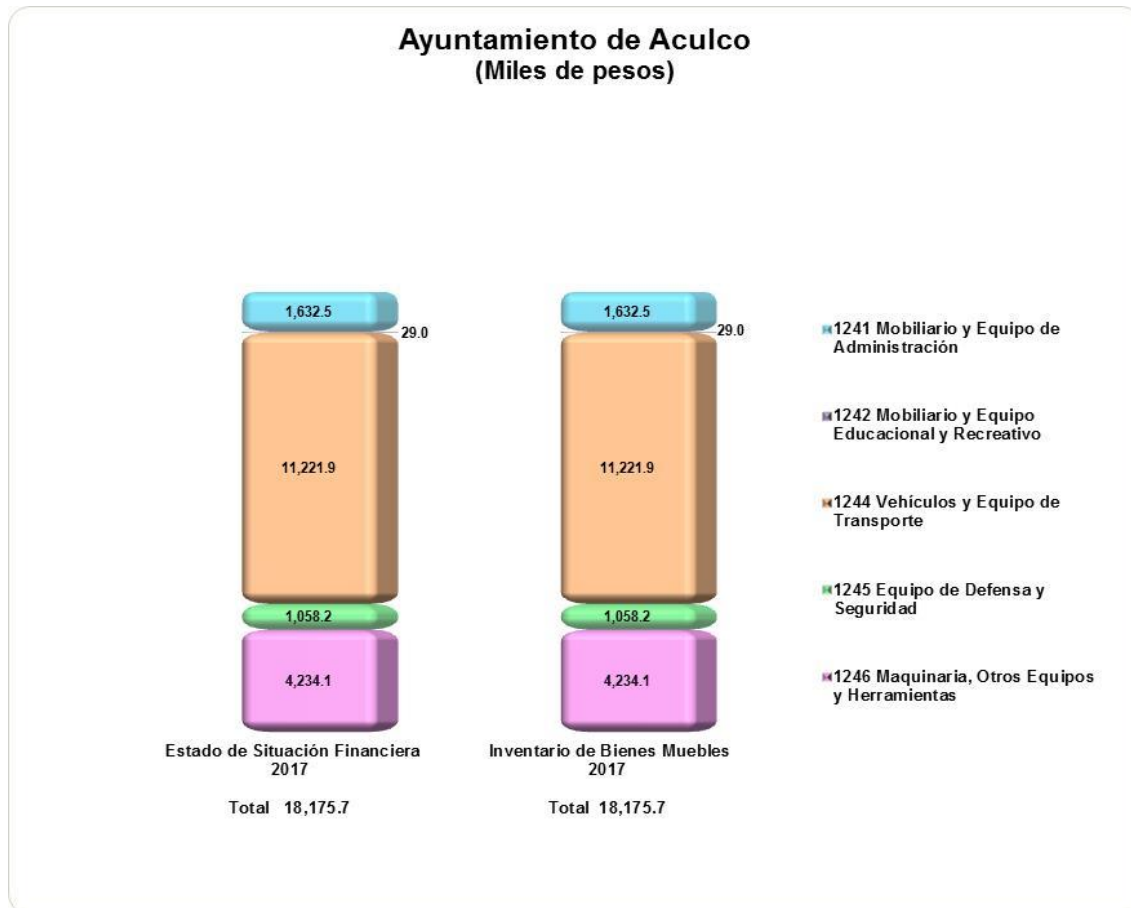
Ayuntamiento de Aculco
(Miles de pesos)

1,632.5
29.0
11,221.9
1,058.2
4,234.1

1,632.5
29.0
11,221.9
1,058.2
4,234.1

1241 Mobiliario y Equipo de Administración

1242 Mobiliario y Equipo Educacional y Recreativo

1244 Vehículos y Equipo de Transporte

1245 Equipo de Defensa y Seguridad

1246 Maquinaria, Otros Equipos y Herramientas

Estado de Situación Financiera
2017

Total 18,175.7

Inventario de Bienes Muebles
2017

Total 18,175.7